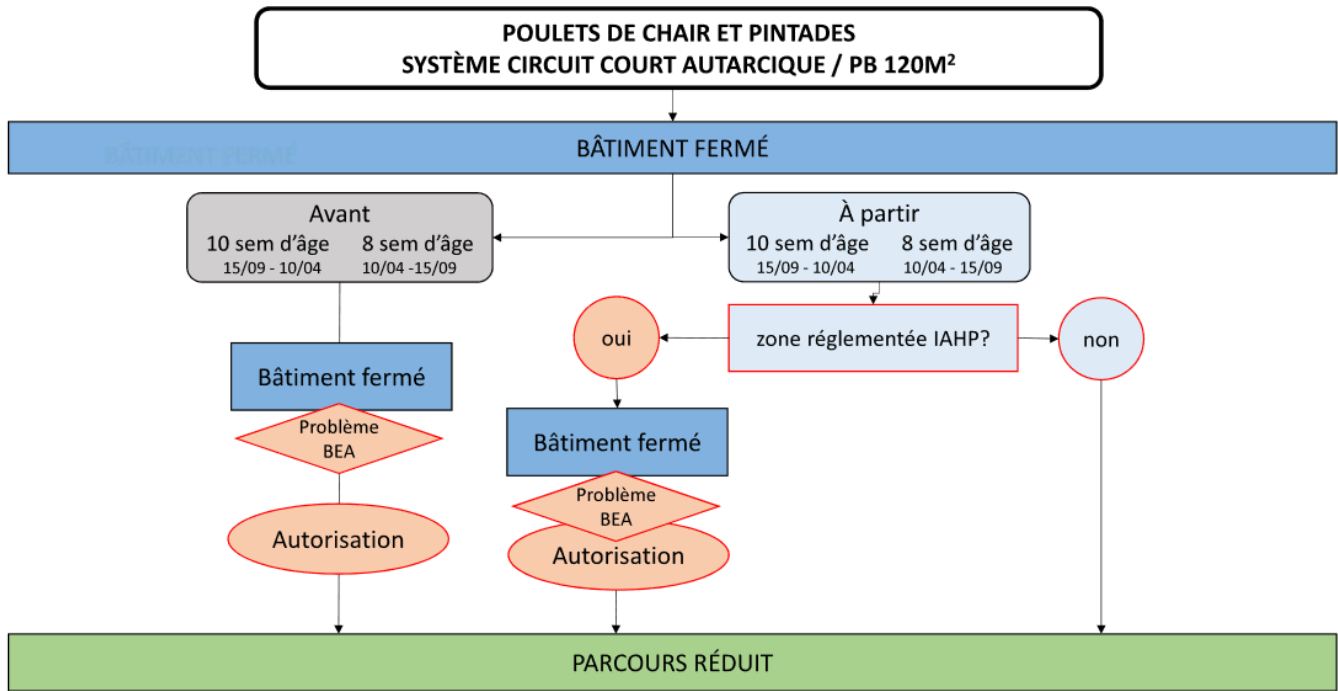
POULETS DE CHAIR ET PINTADES
SYSTÈME CIRCUIT COURT AUTARCIQUE / PB 120M²

BÂTIMENT FERMÉ

BÂTIMENT FERMÉ

Avant
10 sem d'âge 15/09 - 10/04
8 sem d'âge 10/04 -15/09

À partir
10 sem d'âge 15/09 - 10/04
8 sem d'âge 10/04 - 15/09

oui

zone réglementée IAHP?

non

Bâtiment fermé

Problème BEA

Autorisation

Bâtiment fermé

Problème BEA

Autorisation

PARCOURS RÉDUIT